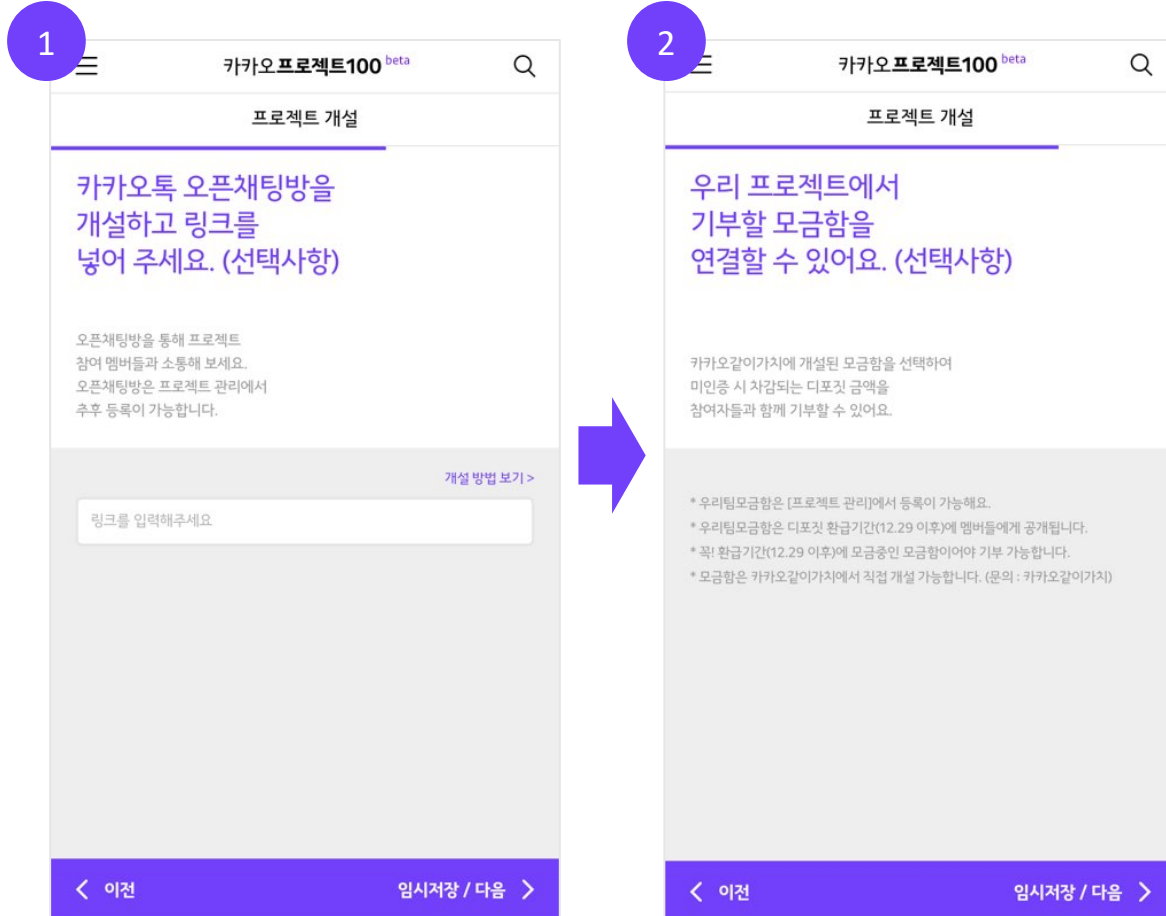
1

카카오프로젝트100 beta

프로젝트 개설

카카오톡 오픈채팅방을 개설하고 링크를 넣어 주세요. (선택사항)

오픈채팅방을 통해 프로젝트 참여 멤버들과 소통해 보세요. 오픈채팅방은 프로젝트 관리에서 추후 등록이 가능합니다.

개설 방법 보기 >

링크를 입력해주세요

< 이전

임시저장 / 다음 >

2

카카오프로젝트100 beta

프로젝트 개설

우리 프로젝트에서 기부할 모금함을 연결할 수 있어요. (선택사항)

카카오같이가치에 개설된 모금함을 선택하여 미인증 시 차감되는 디포짓 금액을 참여자들과 함께 기부할 수 있어요.

* 우리팀모금함은 [프로젝트 관리]에서 등록이 가능해요.
* 우리팀모금함은 디포짓 환급기간(12.29 이후)에 멤버들에게 공개됩니다.
* 꼭! 환급기간(12.29 이후)에 모금중인 모금함이어야 기부 가능합니다.
* 모금함은 카카오같이가치에서 직접 개설 가능합니다. (문의 : 카카오같이가치)

< 이전

임시저장 / 다음 >